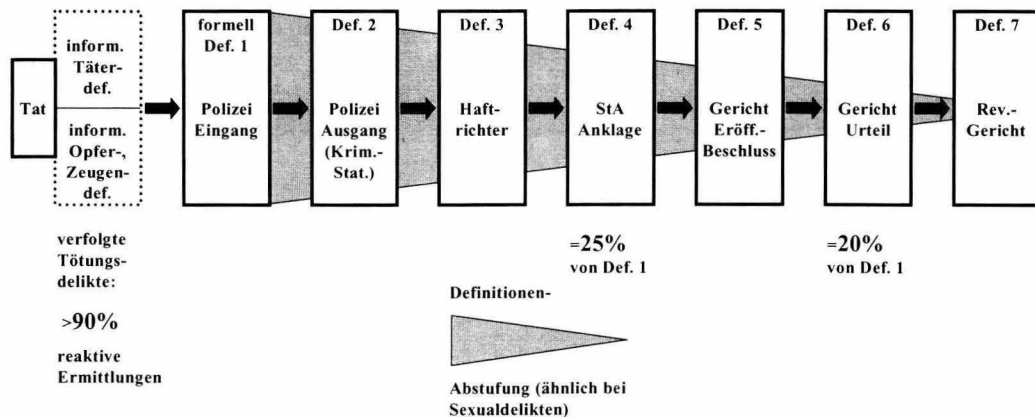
Tat

inform. Täterdef.

inform. Opfer-, Zeugendef.

formell Def. 1

Polizei Eingang

Def. 2

Polizei Ausgang (Krim.-Stat.)

Def. 3

Haftrichter

Def. 4

StA Anklage

Def. 5

Gericht Eröff.-Beschluss

Def. 6

Gericht Urteil

Def. 7

Rev.-Gericht

verfolgte Tötungsdelikte:

>90%

reaktive Ermittlungen

=25%
von Def. 1

=20%
von Def. 1

Definitionen-

Abstufung (ähnlich bei Sexualdelikten)